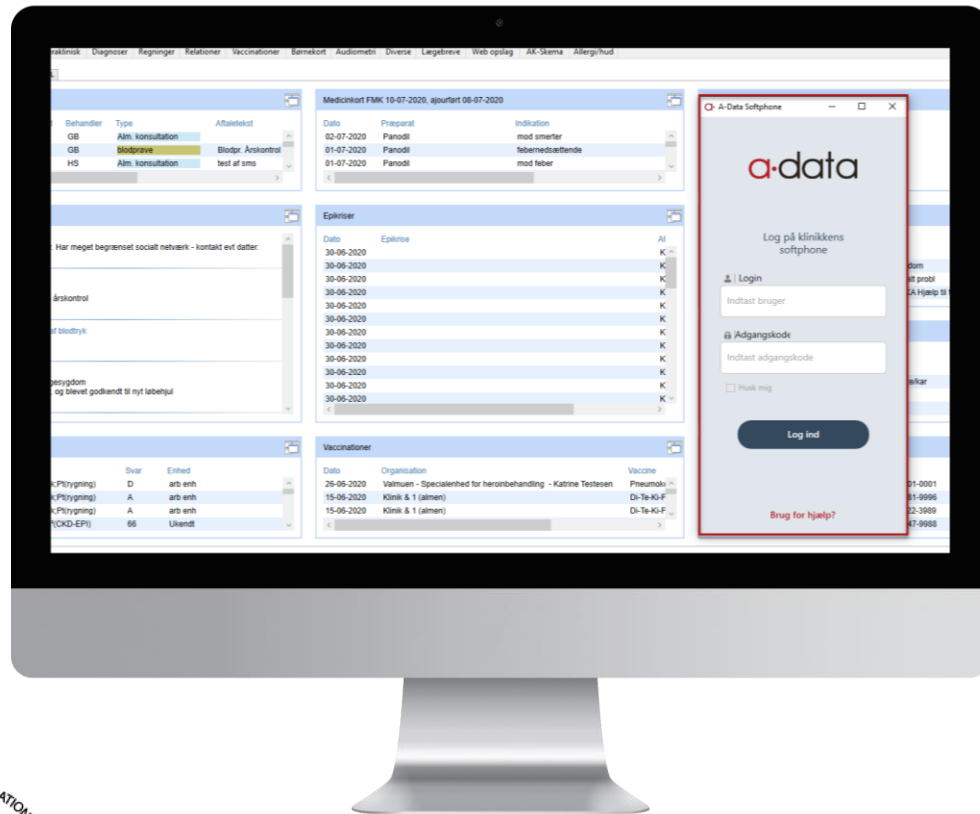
eraklinisk Diagnoser Regninger Relationer Vaccinationer Børnekort Audiometri Diverse Lægebreve Web opslag AK-Skema Allergi/hud

| Behandler | Type | Aftaletekst |
|---|---|---|
| GB | Alm. konsultation | |
| GB | blodprøve | Blodpr. Årskontrol |
| HS | Alm. konsultation | test af sms |

Medicinkort FMK 10-07-2020, ajourført 08-07-2020

| Dato | Præparat | Indikation |
|---|---|---|
| 02-07-2020 | Panodil | mod smerter |
| 01-07-2020 | Panodil | febernedsættende |
| 01-07-2020 | Panodil | mod feber |

: Har meget begrænset socialt netværk - kontakt evt datter.

årskontrol

af blodtryk

gesygdom
. og blevet godkendt til nyt løbehjul

Epikriser

| Dato | Epikrise | Af |
|---|---|---|
| 30-06-2020 | | K |
| 30-06-2020 | | K |
| 30-06-2020 | | K |
| 30-06-2020 | | K |
| 30-06-2020 | | K |
| 30-06-2020 | | K |
| 30-06-2020 | | K |
| 30-06-2020 | | K |
| 30-06-2020 | | K |
| 30-06-2020 | | K |
| 30-06-2020 | | K |
| 30-06-2020 | | K |

| | Svar | Enhed |
|---|---|---|
| ;Pt(rygning) | D | arb enh |
| ;Pt(rygning) | A | arb enh |
| ;Pt(rygning) | A | arb enh |
| (CKD-EPI) | 66 | Ukendt |

Vaccinationer

| Dato | Organisation | Vaccine |
|---|---|---|
| 26-06-2020 | Valmuen - Specialenhed for heroinbehandling - Katrine Testesen | Pneumoko |
| 15-06-2020 | Klinik & 1 (almen) | Di-Te-Ki-F |
| 15-06-2020 | Klinik & 1 (almen) | Di-Te-Ki-F |

A-Data Softphone

a·data

Log på klinikkens softphone

Login
Indtast bruger

Adgangskode
Indtast adgangskode

Husk mig

Log ind

Brug for hjælp?

dom
lt probl
A Hjælp til

e/kar

01-0001
81-9996
22-3989
47-9988

ATION